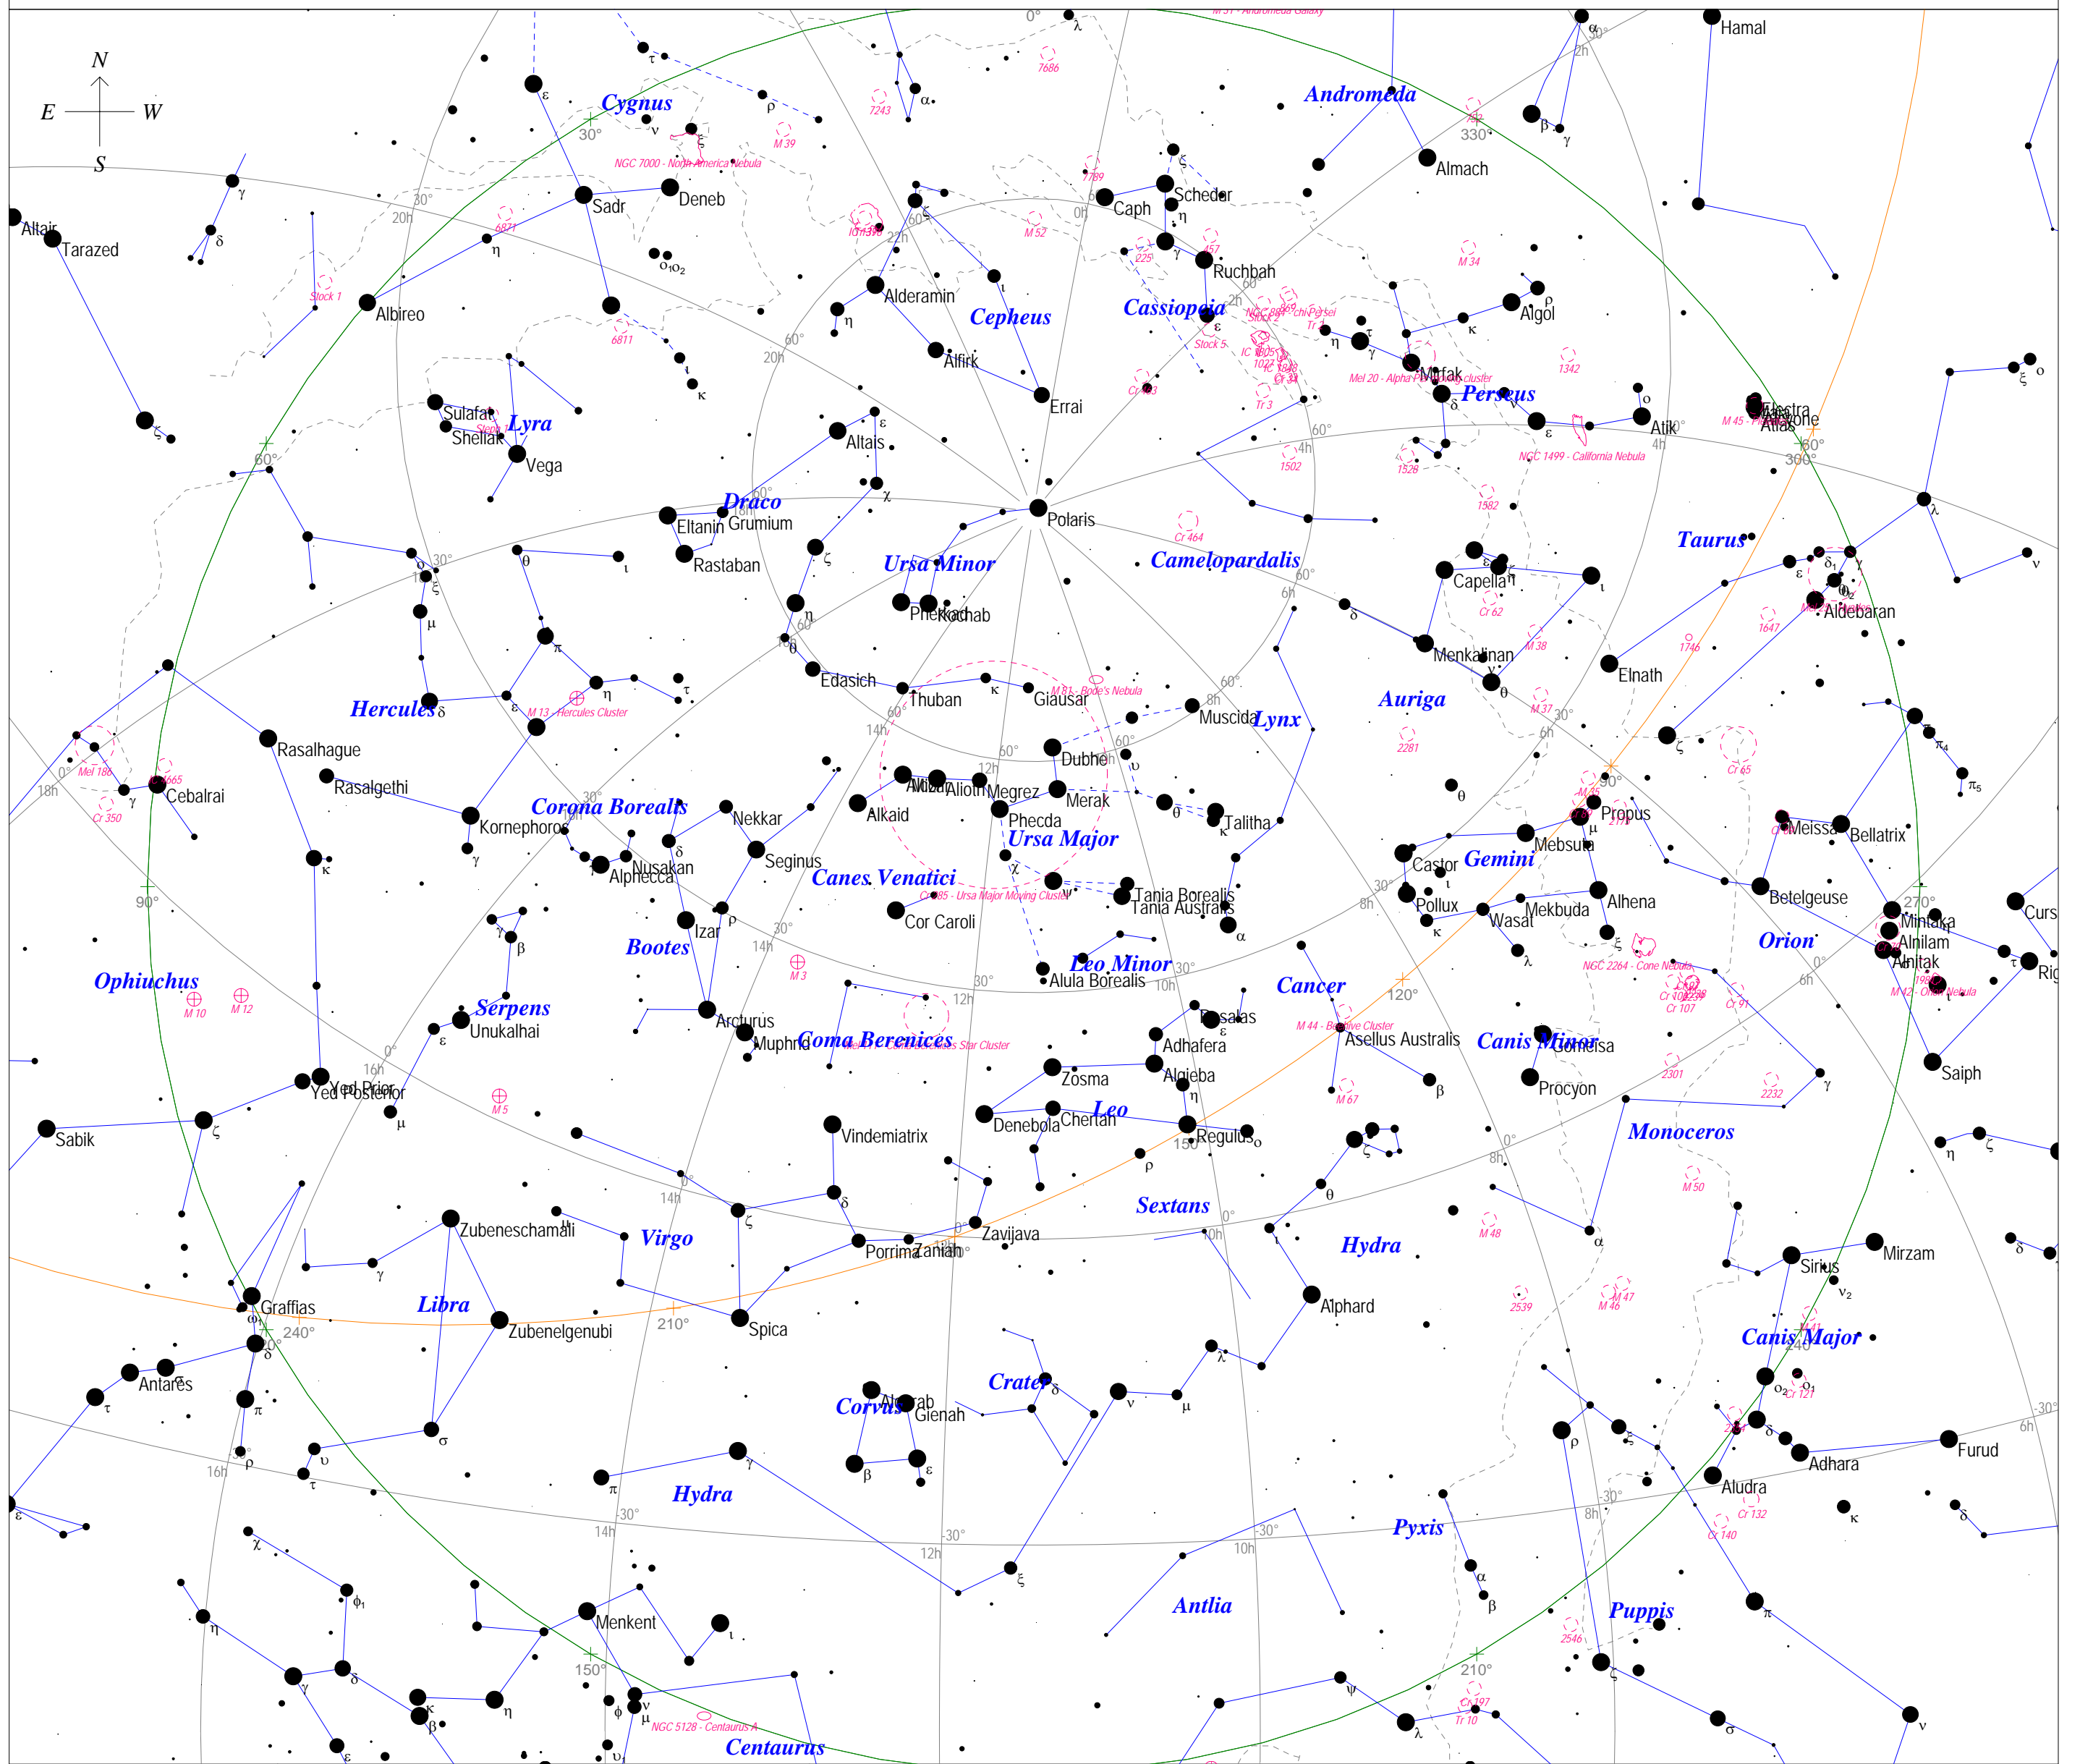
N
E
W
S

Cygnus
Andromeda
Hamal
Almach
Deneb
Sadr
Altair
Tarazed
Albireo
Caph
Schedar
Ruchbah
Cassiopeia
Cepheus
Alderamin
Alfirk
Errai
Algol
Mirfak
Perseus
Atik
Electra
Alcyone
Atlas
Sulafat
Sheliak
Lyra
Vega
Altais
Draco
Eltanin
Grumium
Rastaban
Polaris
Ursa Minor
Pherkad
Kochab
Camelopardalis
Capella
Taurus
Aldebaran
Hercules
Rasalhague
Rasalgethi
Cebalrai
Kornephoros
Corona Borealis
Nekkar
Seginus
Edasich
Thuban
Giausar
Muscida
Lynx
Auriga
Menkalinan
Elnath
Dubhe
Merak
Alkaid
Mizar
Alioth
Megrez
Phecda
Ursa Major
Talitha
Propus
Meissa
Bellatrix
Castor
Gemini
Mebsuta
Pollux
Wasat
Mekbuda
Alhena
Betelgeuse
Mintaka
Alnilam
Alnitak
Orion
Nusakan
Alphecca
Canes Venatici
Cor Caroli
Tania Borealis
Tania Australis
Izar
Bootes
Leo Minor
Alula Borealis
Ophiuchus
Serpens
Unukalhai
Arcturus
Muphrid
Coma Berenices
Cancer
Tegmine
Acubens
Asellus Australis
Canis Minor
Gomeisa
Procyon
Saiph
Adhafera
Zosma
Algieba
Leo
Denebola
Chertan
Regulus
Yed Prior
Yed Posterior
Sabik
Vindemiatrix
Monoceros
Sextans
Hydra
Zubeneschamali
Virgo
Porrima
Zaniah
Zavijava
Sirius
Mirzam
Graffias
Libra
Zubenelgenubi
Spica
Alphard
Antares
Canis Major
Corvus
Algorab
Gienah
Crater
Adhara
Furud
Aludra
Hydra
Pyxis
Antlia
Puppis
Menkent
Centaurus
NGC 7000 - North America Nebula
M 39
Mel 20 - Alpha Persei Moving cluster
NGC 1499 - California Nebula
M 45 - Pleiades
M 81 - Bode's Nebula
M 13 - Hercules Cluster
Cr 285 - Ursa Major Moving Cluster
NGC 2264 - Cone Nebula
M 42 - Orion Nebula
M 44 - Beehive Cluster
Mel 111 - Coma Berenices Star Cluster
NGC 5128 - Centaurus A
M 31 - Andromeda Galaxy
NGC 869 - chi Persei
M 10
M 12
M 5
M 3
M 67
M 50
M 48
M 46
M 47
M 41
M 34
M 52
M 38
M 36
M 37
M 35
Cr 350
Mel 186
Cr 464
Cr 62
Cr 65
Cr 91
Cr 107
Cr 121
Cr 132
Cr 140
Cr 197
Tr 10
Stock 1
Stock 5
Cr 33
Cr 34
Tr 3
Tr 2
Steph 1
6871
6811
7243
7686
752
457
225
7789
1342
1528
1502
1582
1647
1746
2281
2301
2232
2539
2546
1027
1981
IC 1396
IC 1805
0°
30°
60°
90°
120°
150°
210°
240°
270°
300°
330°
-30°
0h
2h
4h
6h
8h
10h
12h
14h
16h
18h
20h
22h